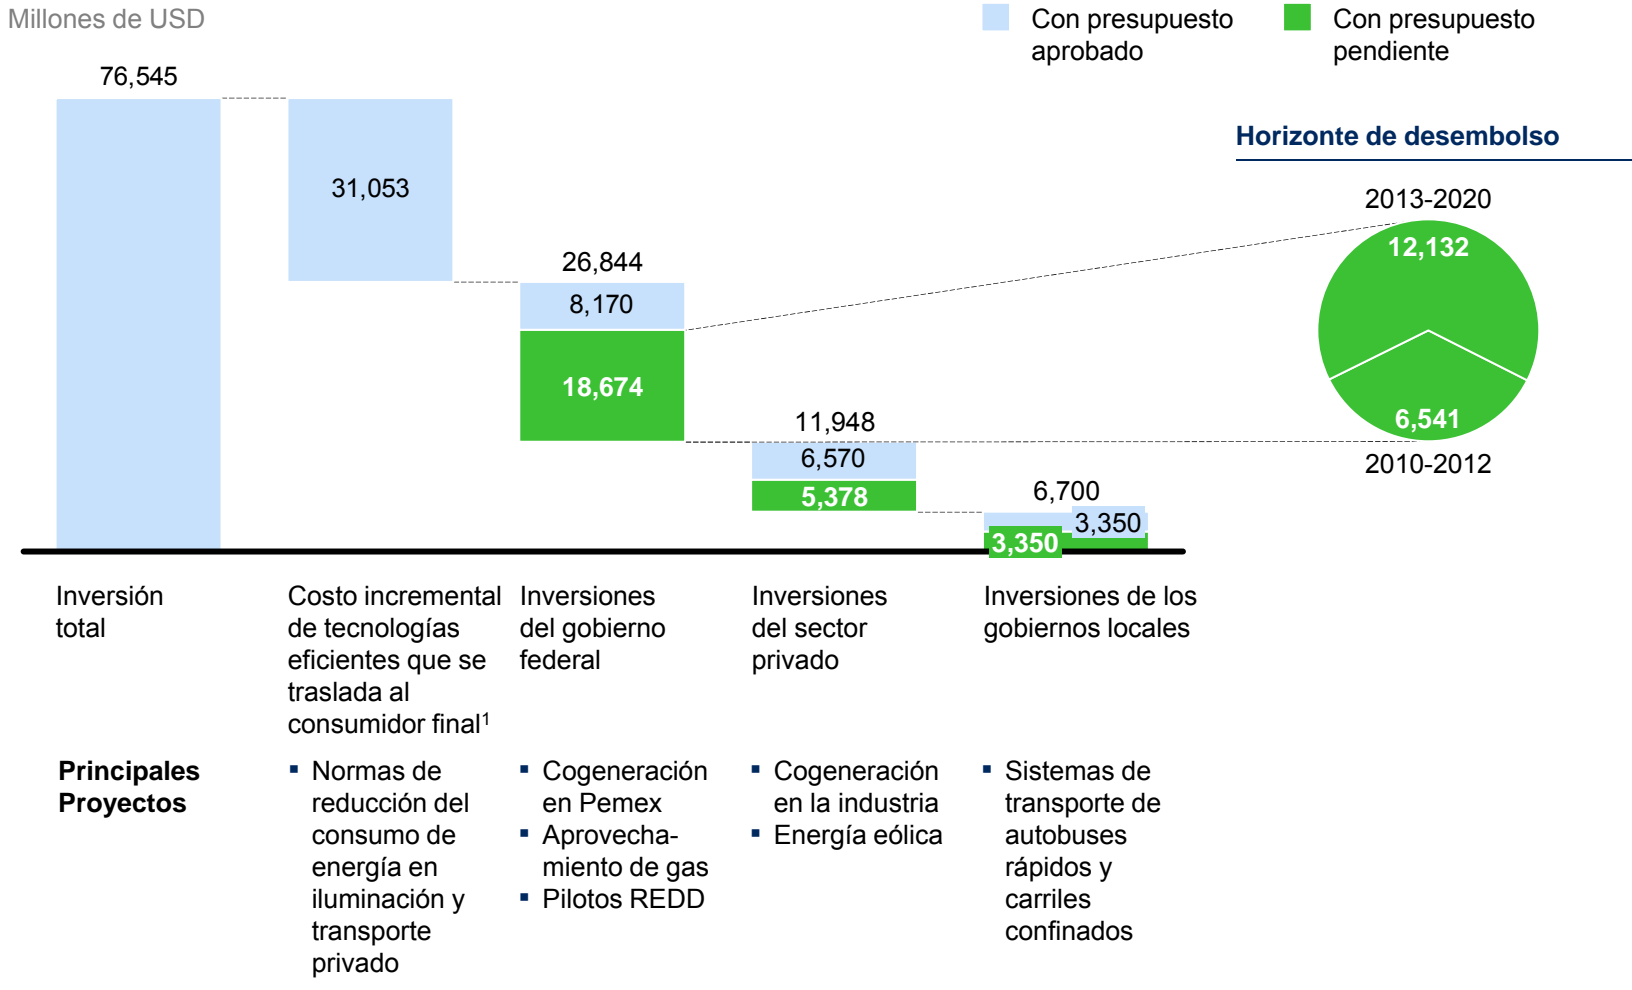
Millones de USD

Con presupuesto aprobado

Con presupuesto pendiente

76,545

31,053

26,844

8,170

18,674

11,948

6,570

5,378

6,700

3,350

3,350

Horizonte de desembolso

2013-2020

12,132

6,541

2010-2012

Inversión total

Costo incremental de tecnologías eficientes que se traslada al consumidor final$^1$

Inversiones del gobierno federal

Inversiones del sector privado

Inversiones de los gobiernos locales

Principales Proyectos

▪ Normas de reducción del consumo de energía en iluminación y transporte privado

▪ Cogeneración en Pemex
▪ Aprovechamiento de gas
▪ Pilotos REDD

▪ Cogeneración en la industria
▪ Energía eólica

▪ Sistemas de transporte de autobuses rápidos y carriles confinados